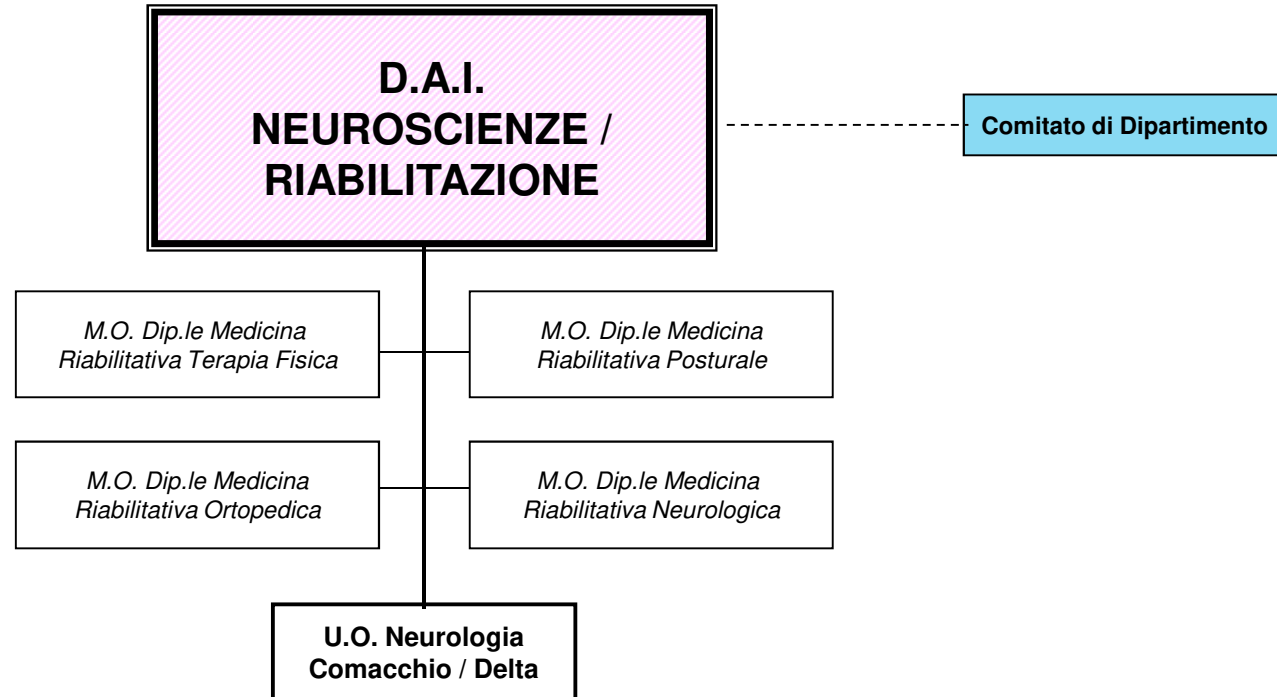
D.A.I.
NEUROSCIENZE /
RIABILITAZIONE

Comitato di Dipartimento

M.O. Dip.le Medicina Riabilitativa Terapia Fisica

M.O. Dip.le Medicina Riabilitativa Posturale

M.O. Dip.le Medicina Riabilitativa Ortopedica

M.O. Dip.le Medicina Riabilitativa Neurologica

U.O. Neurologia
Comacchio / Delta